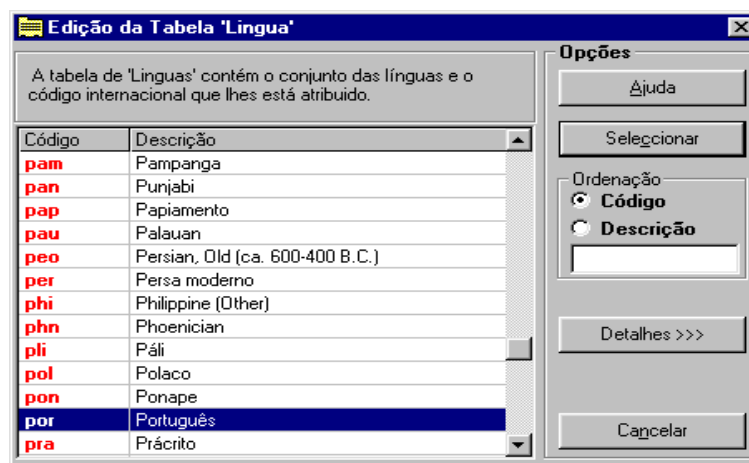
Edição da Tabela 'Lingua'

A tabela de 'Linguas' contém o conjunto das línguas e o código internacional que lhes está atribuido.

| Código | Descrição |
|---|---|
| pam | Pampanga |
| pan | Punjabi |
| pap | Papiamento |
| pau | Palauan |
| peo | Persian, Old (ca. 600-400 B.C.) |
| per | Persa moderno |
| phi | Philippine (Other) |
| phn | Phoenician |
| pli | Páli |
| pol | Polaco |
| pon | Ponape |
| por | Português |
| pra | Prácrito |

Opções

Ajuda

Seleccionar

Ordenação

Código

Descrição

Detalhes >>>

Cancelar